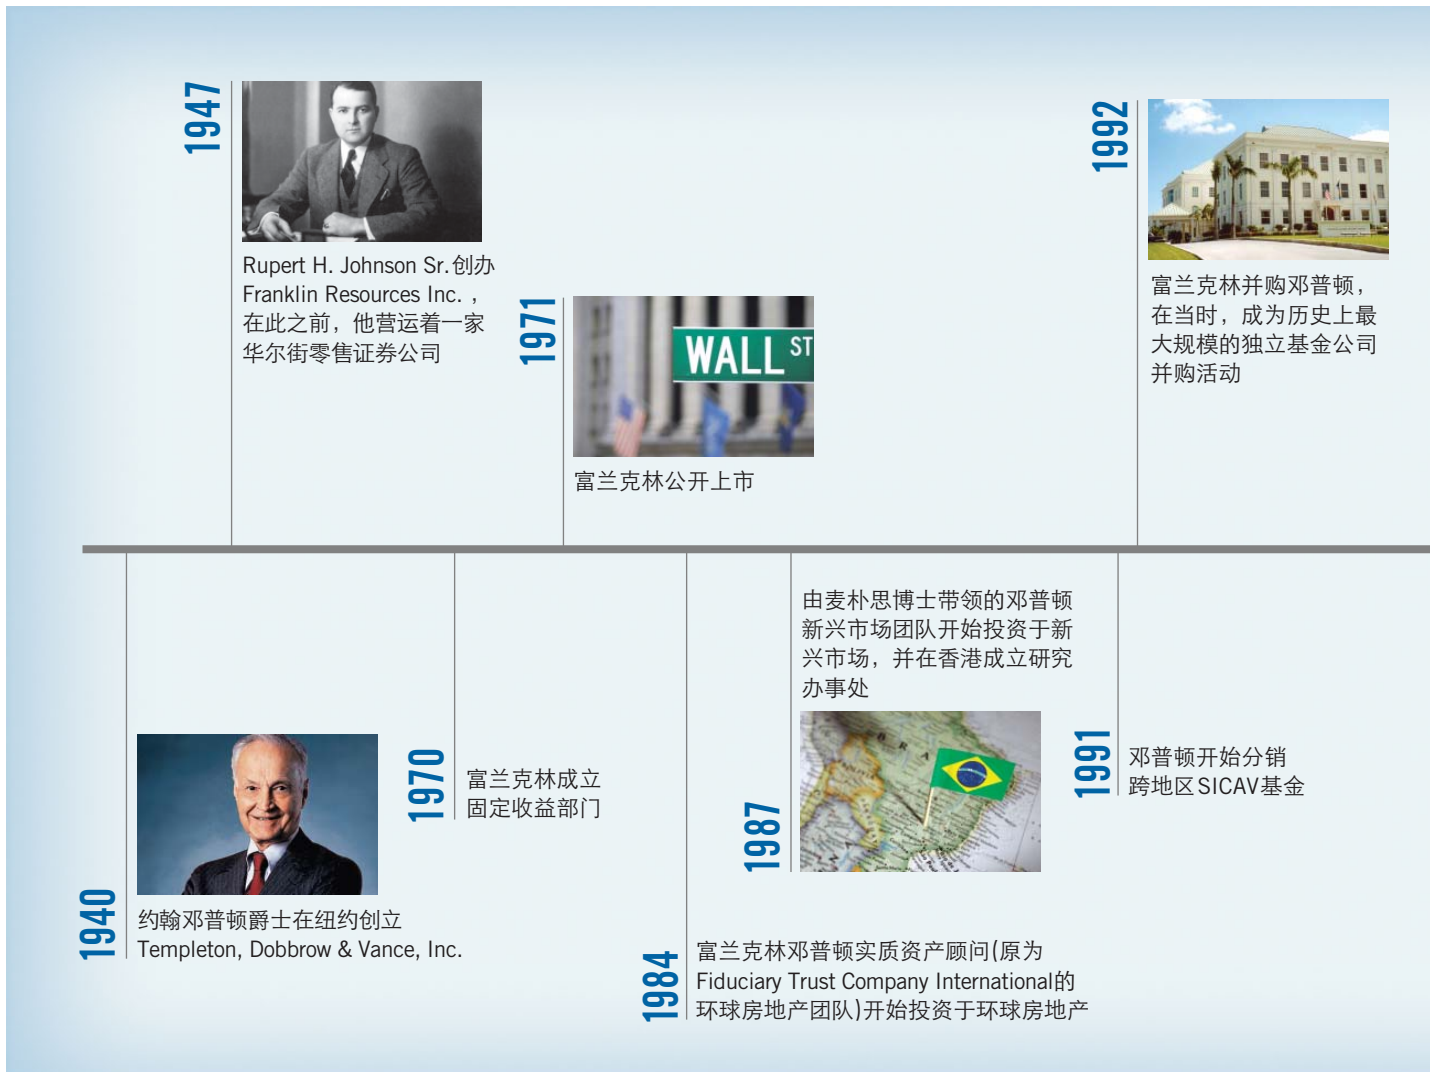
1947

Rupert H. Johnson Sr.创办 Franklin Resources Inc.，在此之前，他营运着一家华尔街零售证券公司

1971

WALL ST

富兰克林公开上市

1992

富兰克林并购邓普顿，在当时，成为历史上最大规模的独立基金公司并购活动

1940

约翰邓普顿爵士在纽约创立 Templeton, Dobbrow & Vance, Inc.

1970

富兰克林成立固定收益部门

1984

富兰克林邓普顿实质资产顾问(原为 Fiduciary Trust Company International的环球房地产团队)开始投资于环球房地产

1987

由麦朴思博士带领的邓普顿新兴市场团队开始投资于新兴市场，并在香港成立研究办事处

1991

邓普顿开始分销跨地区SICAV基金